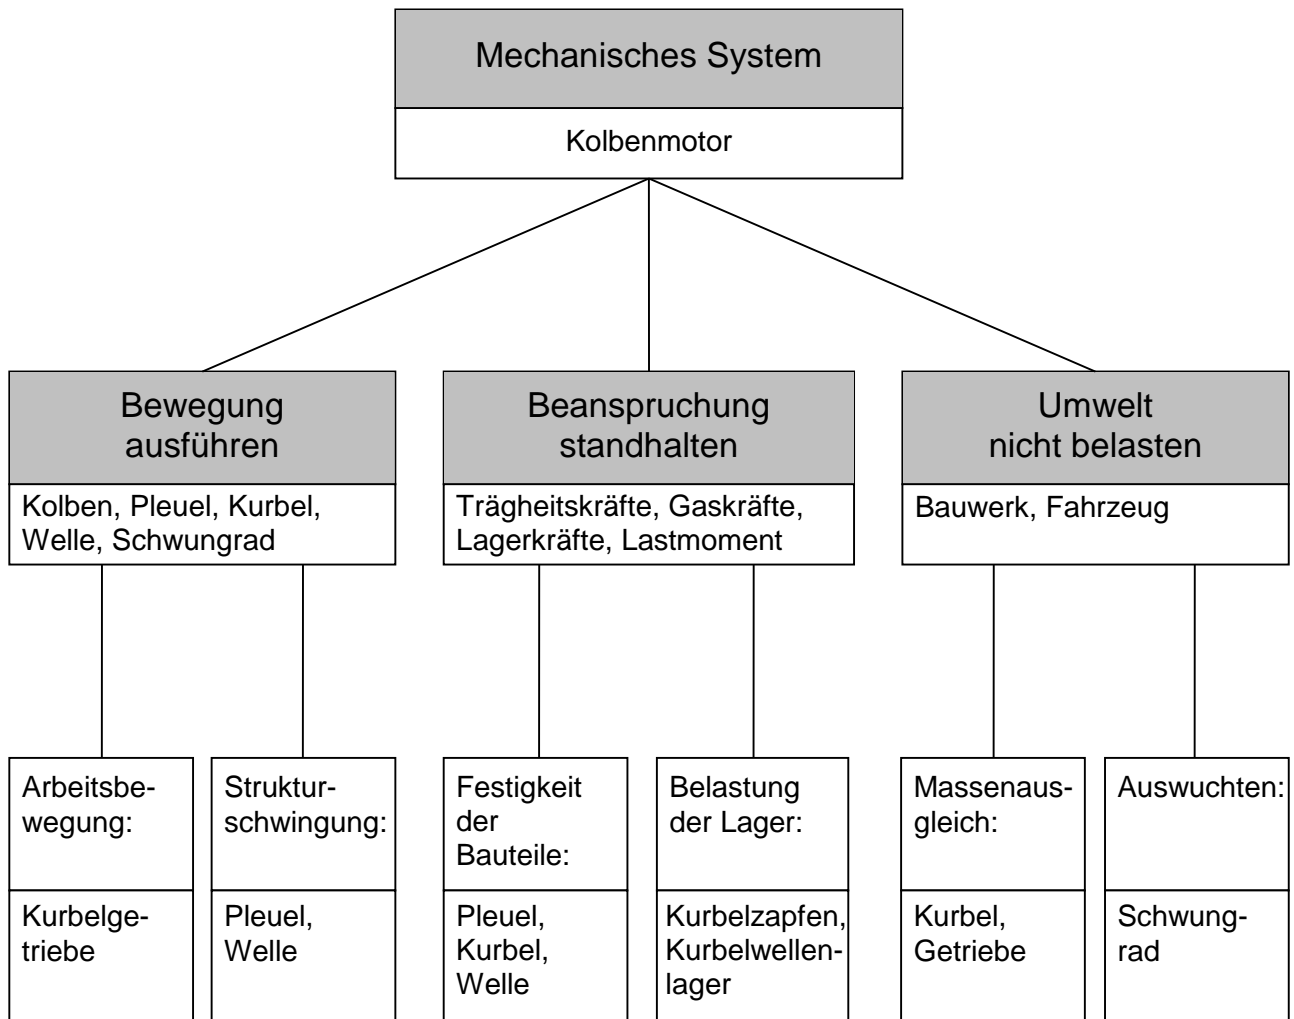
Mechanisches System

Kolbenmotor

Bewegung ausführen

Kolben, Pleuel, Kurbel, Welle, Schwungrad

Beanspruchung standhalten

Trägheitskräfte, Gaskräfte, Lagerkräfte, Lastmoment

Umwelt nicht belasten

Bauwerk, Fahrzeug

Arbeitsbewegung:

Kurbelgetriebe

Strukturschwingung:

Pleuel, Welle

Festigkeit der Bauteile:

Pleuel, Kurbel, Welle

Belastung der Lager:

Kurbelzapfen, Kurbelwellenlager

Massenausgleich:

Kurbel, Getriebe

Auswuchten:

Schwungrad